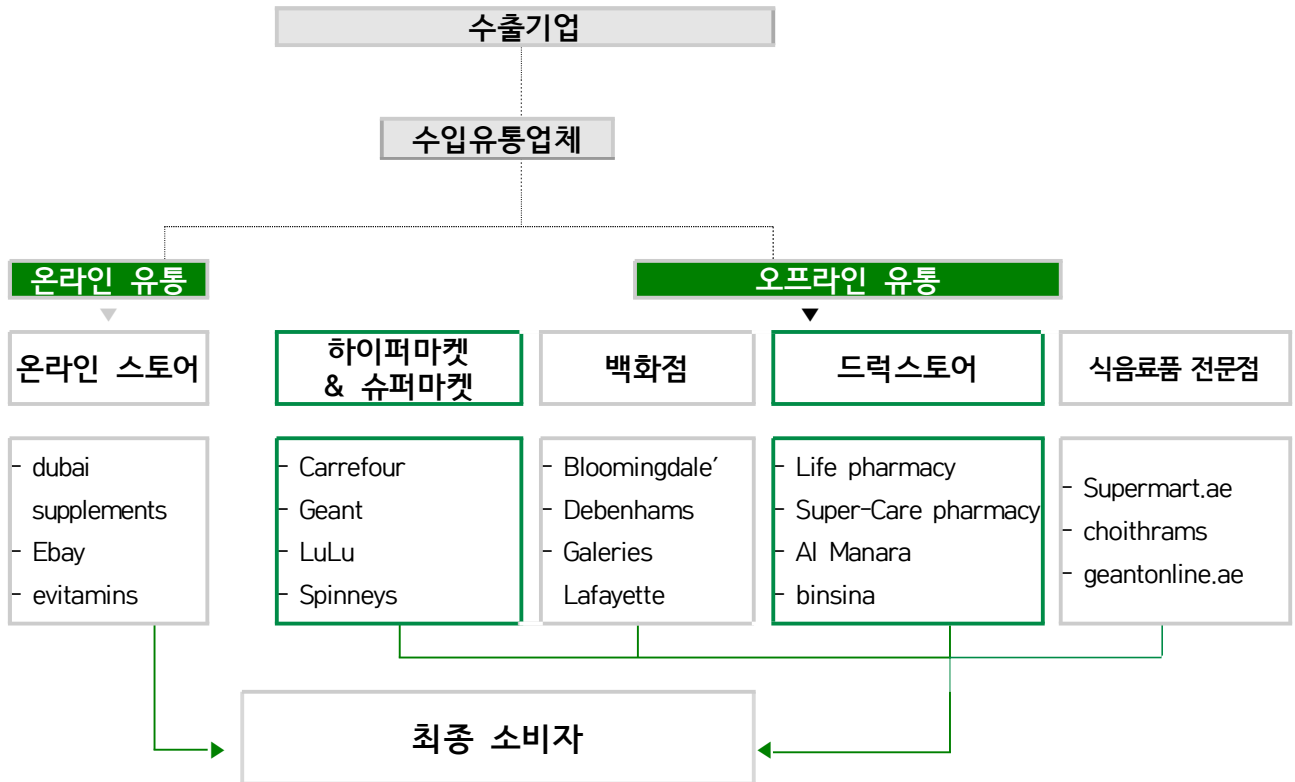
수출기업

수입유통업체

온라인 유통

오프라인 유통

온라인 스토어

하이퍼마켓 & 슈퍼마켓

백화점

드럭스토어

식음료품 전문점

- dubai supplements
- Ebay
- evitamins

- Carrefour
- Geant
- LuLu
- Spinneys

- Bloomingdale'
- Debenhams
- Galeries Lafayette

- Life pharmacy
- Super-Care pharmacy
- Al Manara
- binsina

- Supermart.ae
- choithrams
- geantonline.ae

최종 소비자